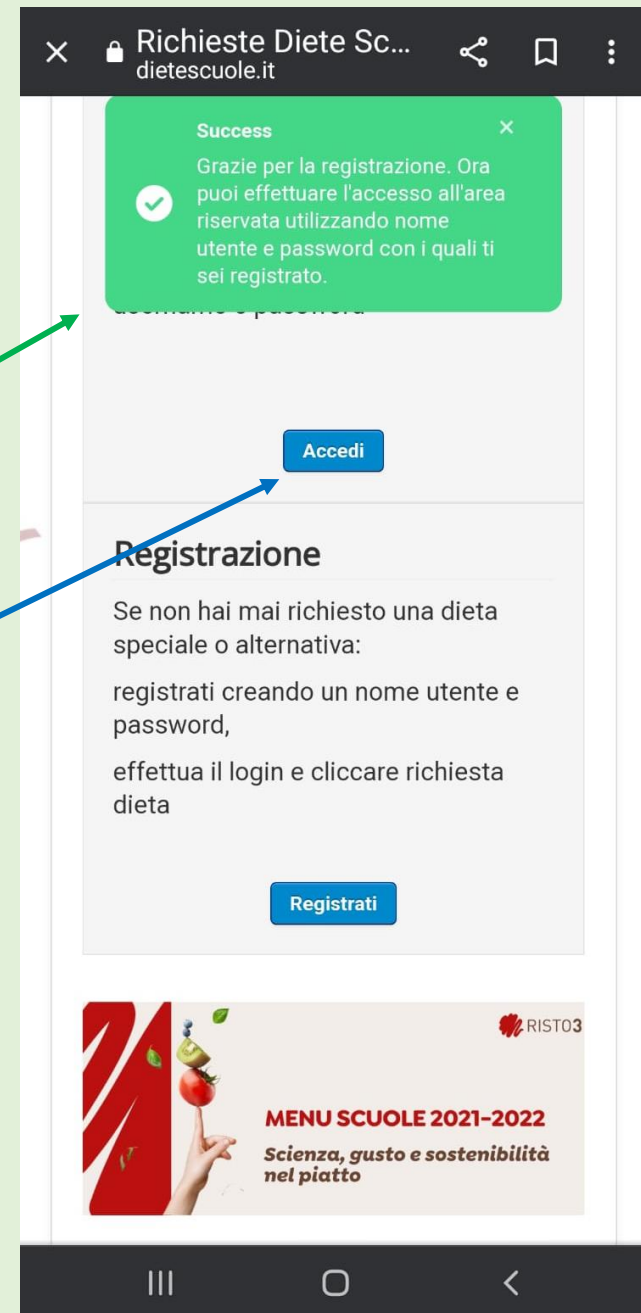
Richieste Diete Sc...
dietescuole.it

Success
Grazie per la registrazione. Ora puoi effettuare l'accesso all'area riservata utilizzando nome utente e password con i quali ti sei registrato.

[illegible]

Accedi

Registrazione

Se non hai mai richiesto una dieta speciale o alternativa:

registrati creando un nome utente e password,

effettua il login e cliccare richiesta dieta

Registrati

RISTO3

MENU SCUOLE 2021-2022

Scienza, gusto e sostenibilità nel piatto